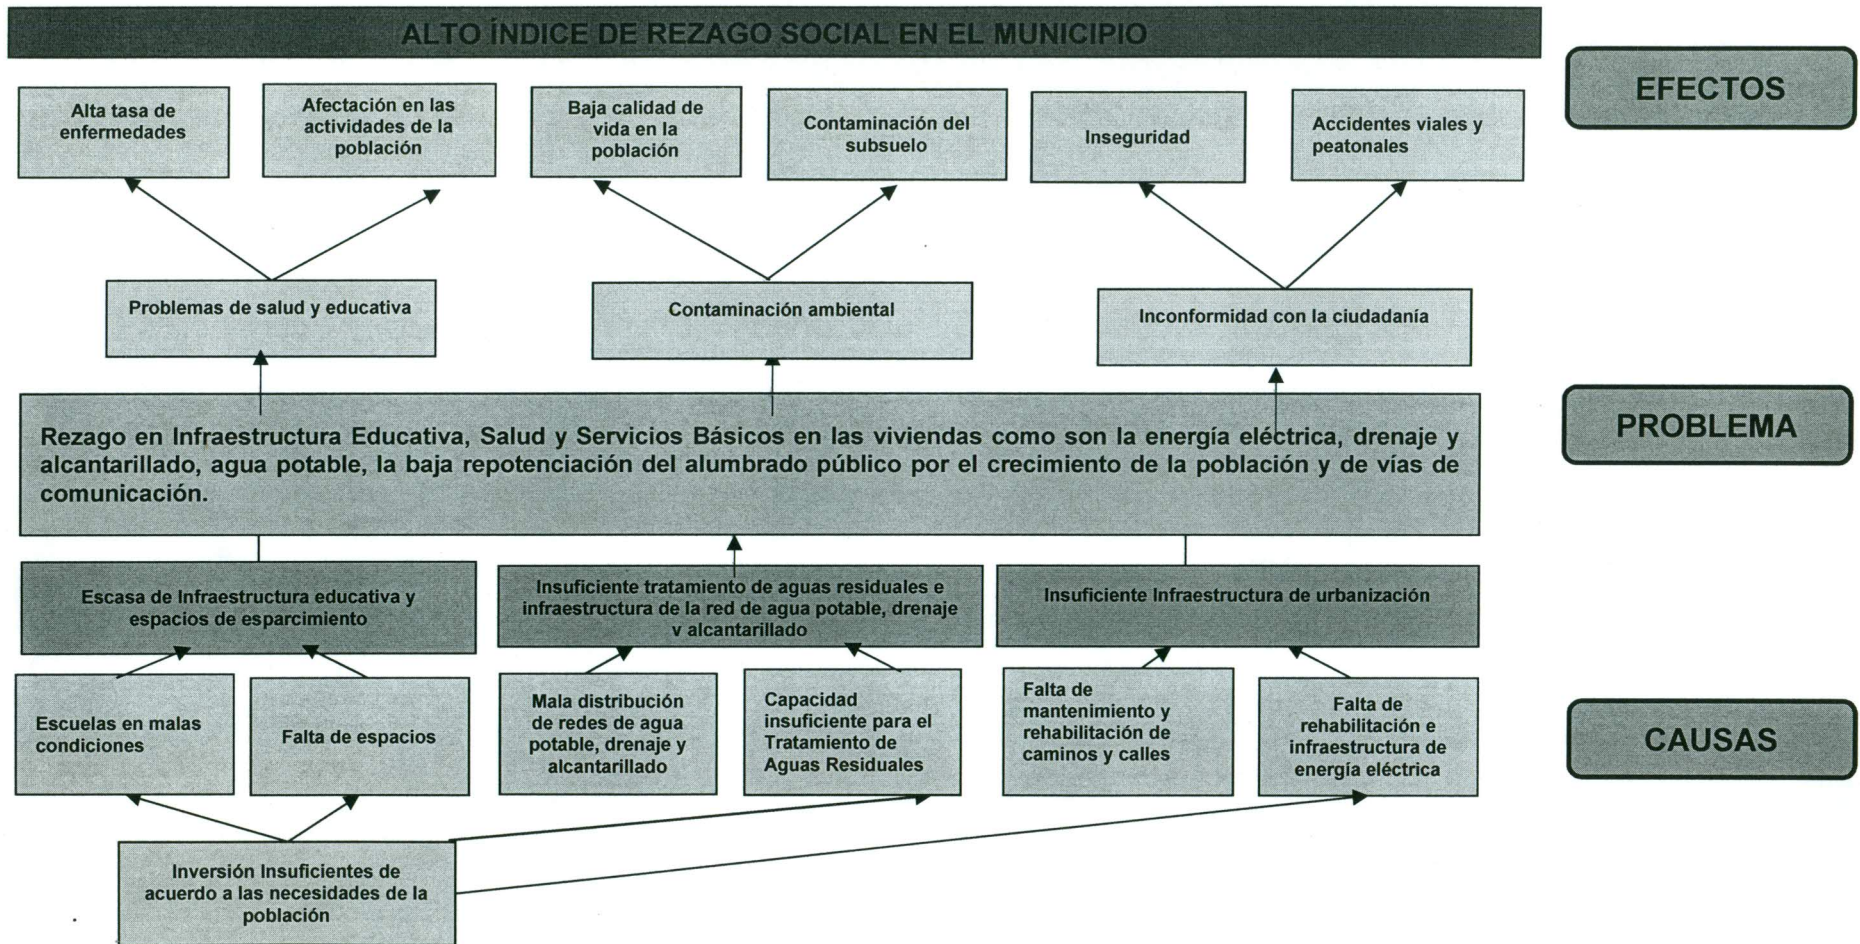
ALTO ÍNDICE DE REZAGO SOCIAL EN EL MUNICIPIO

EFECTOS

Alta tasa de enfermedades

Afectación en las actividades de la población

Baja calidad de vida en la población

Contaminación del subsuelo

Inseguridad

Accidentes viales y peatonales

Problemas de salud y educativa

Contaminación ambiental

Inconformidad con la ciudadanía

PROBLEMA

Rezago en Infraestructura Educativa, Salud y Servicios Básicos en las viviendas como son la energía eléctrica, drenaje y alcantarillado, agua potable, la baja repotenciación del alumbrado público por el crecimiento de la población y de vías de comunicación.

Escasa de Infraestructura educativa y espacios de esparcimiento

Insuficiente tratamiento de aguas residuales e infraestructura de la red de agua potable, drenaje y alcantarillado

Insuficiente Infraestructura de urbanización

Escuelas en malas condiciones

Falta de espacios

Mala distribución de redes de agua potable, drenaje y alcantarillado

Capacidad insuficiente para el Tratamiento de Aguas Residuales

Falta de mantenimiento y rehabilitación de caminos y calles

Falta de rehabilitación e infraestructura de energía eléctrica

CAUSAS

Inversión Insuficientes de acuerdo a las necesidades de la población